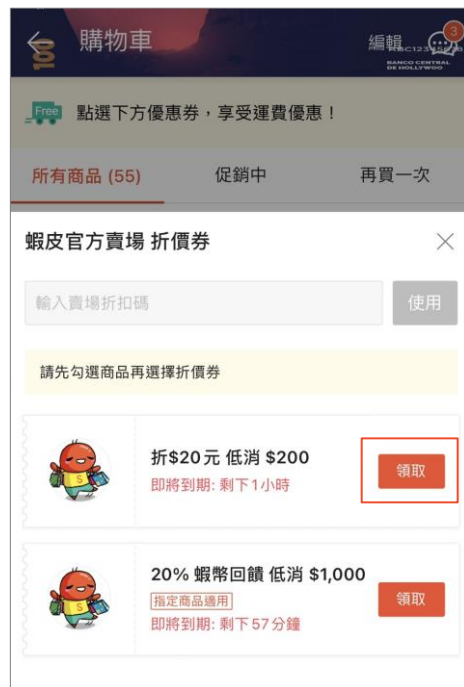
購物車

編輯

3

BANCO CENTRAL DE HOLLYWOO

Free

點選下方優惠券，享受運費優惠！

所有商品 (55)

促銷中

再買一次

蝦皮官方賣場 折價券

輸入賣場折扣碼

使用

請先勾選商品再選擇折價券

$

折$20元 低消 $200

即將到期: 剩下1小時

領取

$

20% 蝦幣回饋 低消 $1,000

指定商品適用

即將到期: 剩下57分鐘

領取